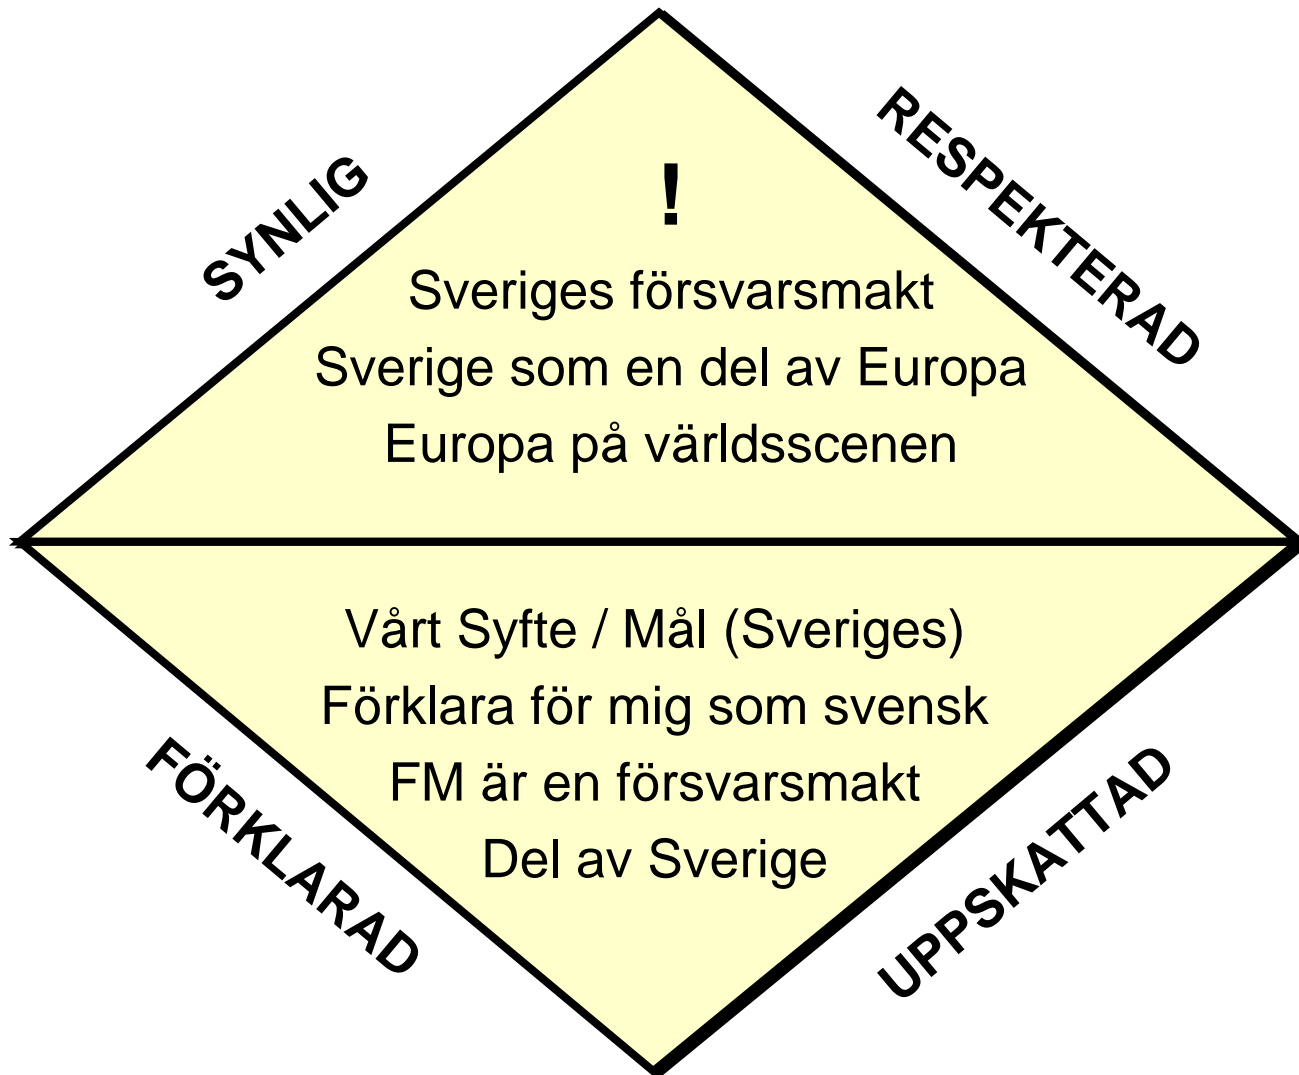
SYNLIG

RESPEKTERAD

!

Sveriges försvarsmakt
Sverige som en del av Europa
Europa på världsscenen

Vårt Syfte / Mål (Sveriges)
Förklara för mig som svensk
FM är en försvarsmakt
Del av Sverige

FÖRKLARAD

UPPSKATTAD